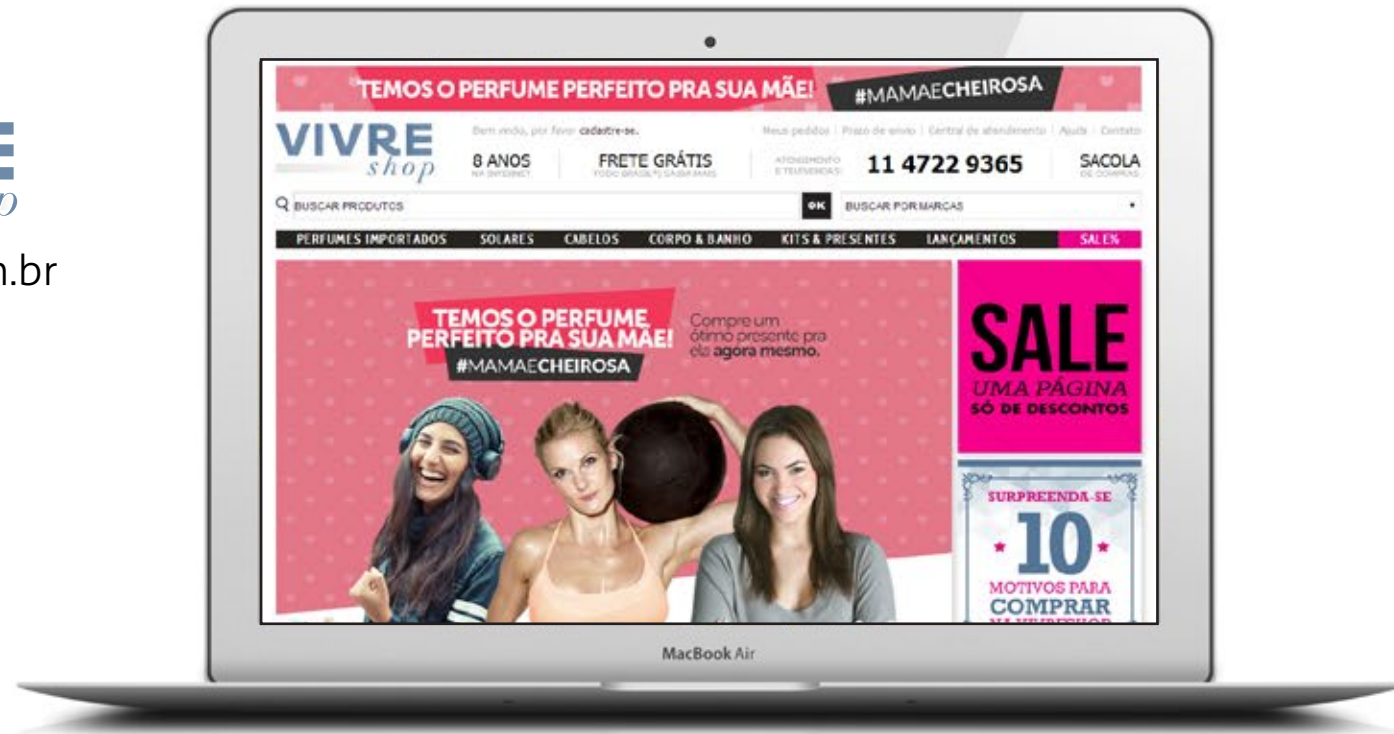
E
p
n.br

TEMOS O PERFUME PERFEITO PRA SUA MÃE! #MAMAECHEIROSA

VIVRE shop

Bem vindo, por favor cadastre-se.

Meus pedidos | Prazo de envio | Central de atendimento | Ajuda | Contato

8 ANOS
NA INTERNET

FRETE GRÁTIS
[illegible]

ATENDIMENTO E TELEVENDAS

11 4722 9365

SACOLA
DE COMPRAS

BUSCAR PRODUTOS

OK

BUSCAR POR MARCAS

PERFUMES IMPORTADOS | SOLARES | CABELOS | CORPO & BANHO | KITS & PRESENTES | LANÇAMENTOS | SALE%

TEMOS O PERFUME PERFEITO PRA SUA MÃE!
#MAMAECHEIROSA

Compre um ótimo presente pra ela agora mesmo.

SALE
UMA PÁGINA
SÓ DE DESCONTOS

SURPREENDA-SE
10
MOTIVOS PARA
COMPRAR
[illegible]

MacBook Air